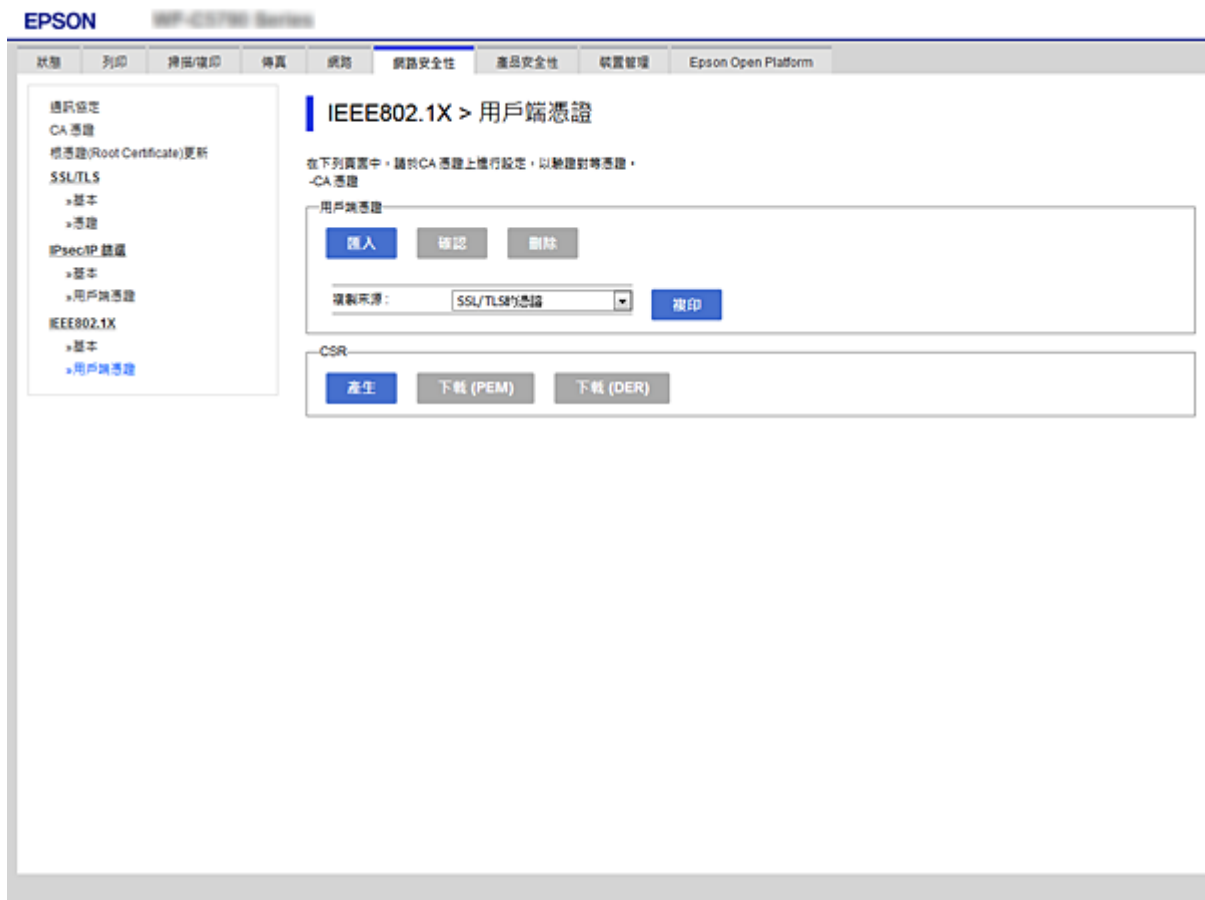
EPSON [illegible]

狀態 列印 掃描/複印 傳真 網路 網路安全性 產品安全性 裝置管理 Epson Open Platform

通訊協定
CA 憑證
根憑證(Root Certificate)更新
SSL/TLS
»基本
»憑證
IPsec/IP 篩選
»基本
»用戶端憑證
IEEE802.1X
»基本
»用戶端憑證

IEEE802.1X > 用戶端憑證

在下列頁面中，請於CA 憑證上進行設定，以驗證對等憑證。
-CA 憑證

用戶端憑證
匯入 確認 刪除

複製來源： SSL/TLS的憑證 複印

CSR
產生 下載 (PEM) 下載 (DER)